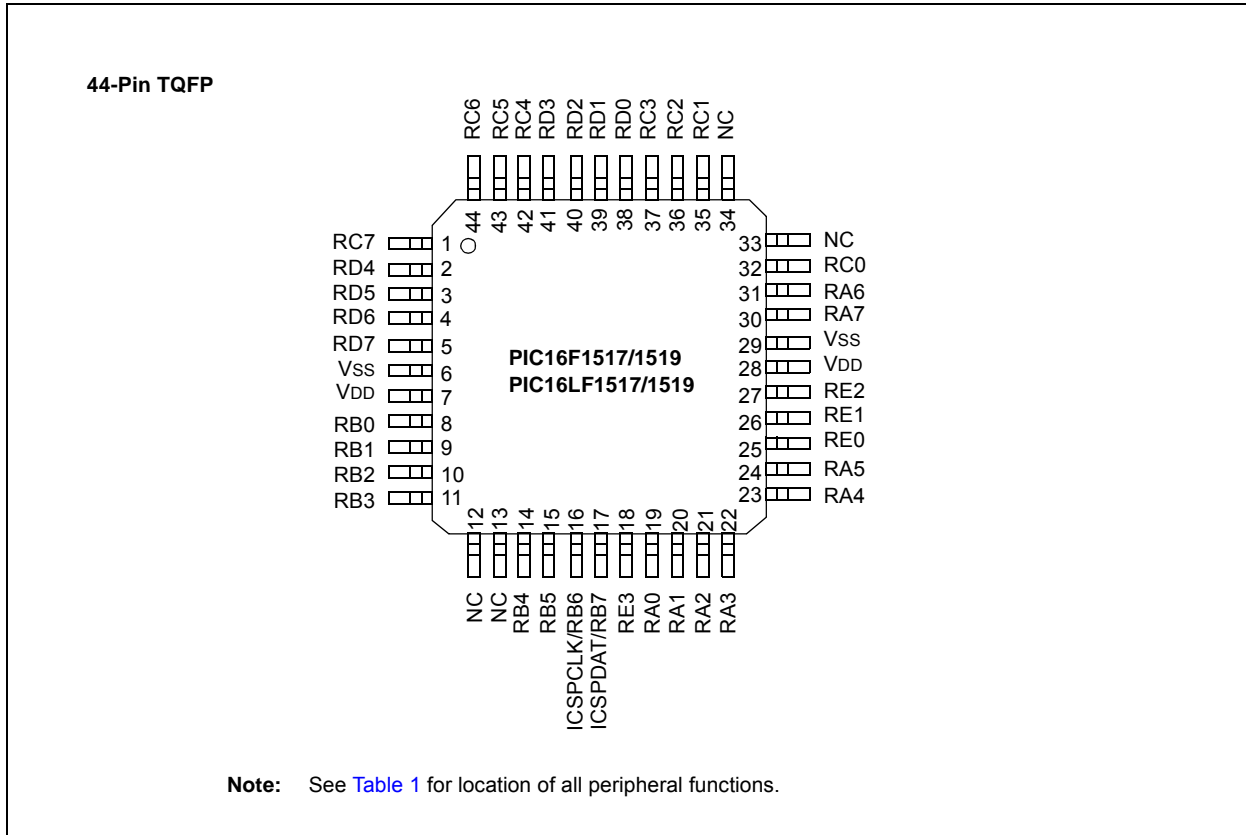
44-Pin TQFP

RC6
RC5
RC4
RD3
RD2
RD1
RD0
RC3
RC2
RC1
NC

44
43
42
41
40
39
38
37
36
35
34

RC7 1
RD4 2
RD5 3
RD6 4
RD7 5
VSS 6
VDD 7
RB0 8
RB1 9
RB2 10
RB3 11

PIC16F1517/1519
PIC16LF1517/1519

33 NC
32 RC0
31 RA6
30 RA7
29 VSS
28 VDD
27 RE2
26 RE1
25 RE0
24 RA5
23 RA4

12
13
14
15
16
17
18
19
20
21
22

NC
NC
RB4
RB5
ICSPCLK/RB6
ICSPDAT/RB7
RE3
RA0
RA1
RA2
RA3

Note: See Table 1 for location of all peripheral functions.